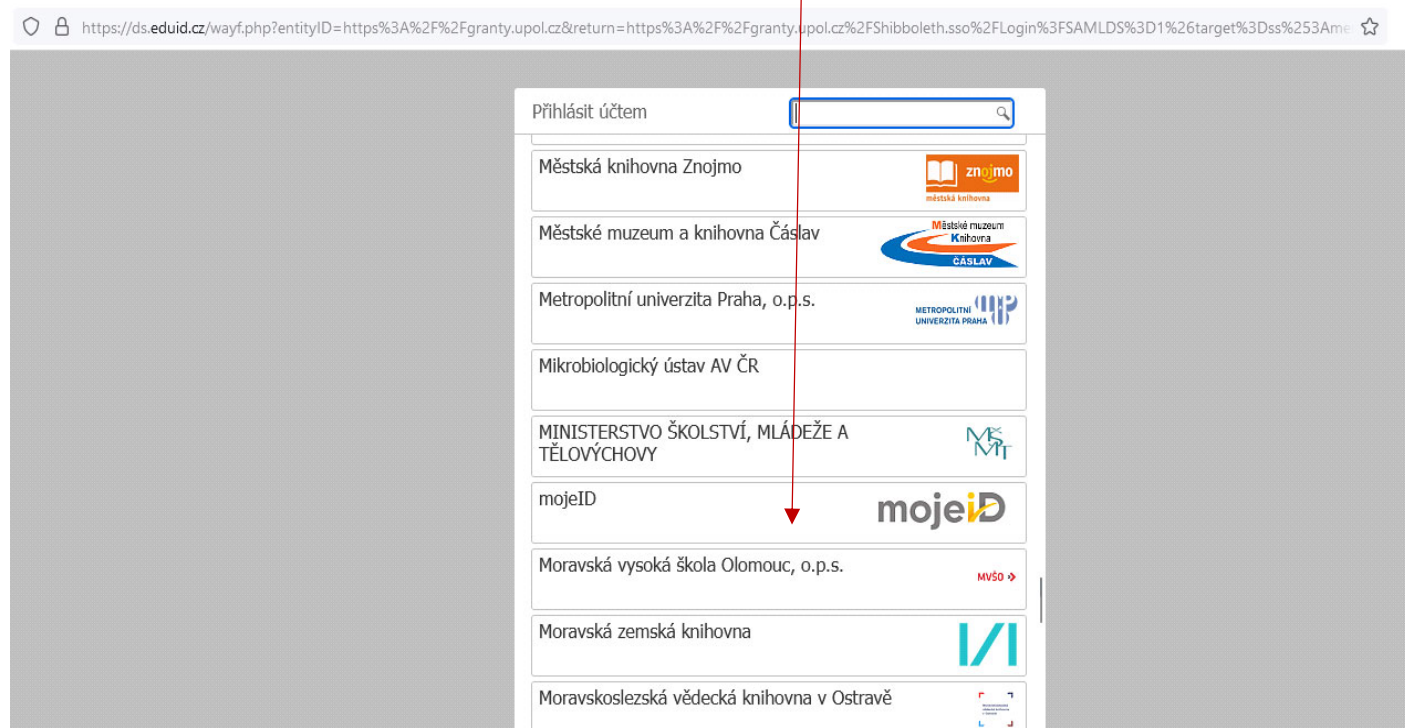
https://ds.eduid.cz/wayf.php?entityID=https%3A%2F%2Fgranty.upol.cz&return=https%3A%2F%2Fgranty.upol.cz%2FShibboleth.sso%2FLogin%3FSAMLDS%3D1%26target%3Dss%253Ame

Přihlásit účtem

Městská knihovna Znojmo

znojmo městská knihovna

Městské muzeum a knihovna Čáslav

Městské muzeum Knihovna ČÁSLAV

Metropolitní univerzita Praha, o.p.s.

METROPOLITNÍ UNIVERZITA PRAHA

Mikrobiologický ústav AV ČR

MINISTERSTVO ŠKOLSTVÍ, MLÁDEŽE A TĚLOVÝCHOVY

MŠMT

mojeID

mojeID

Moravská vysoká škola Olomouc, o.p.s.

MVŠO

Moravská zemská knihovna

Moravskoslezská vědecká knihovna v Ostravě